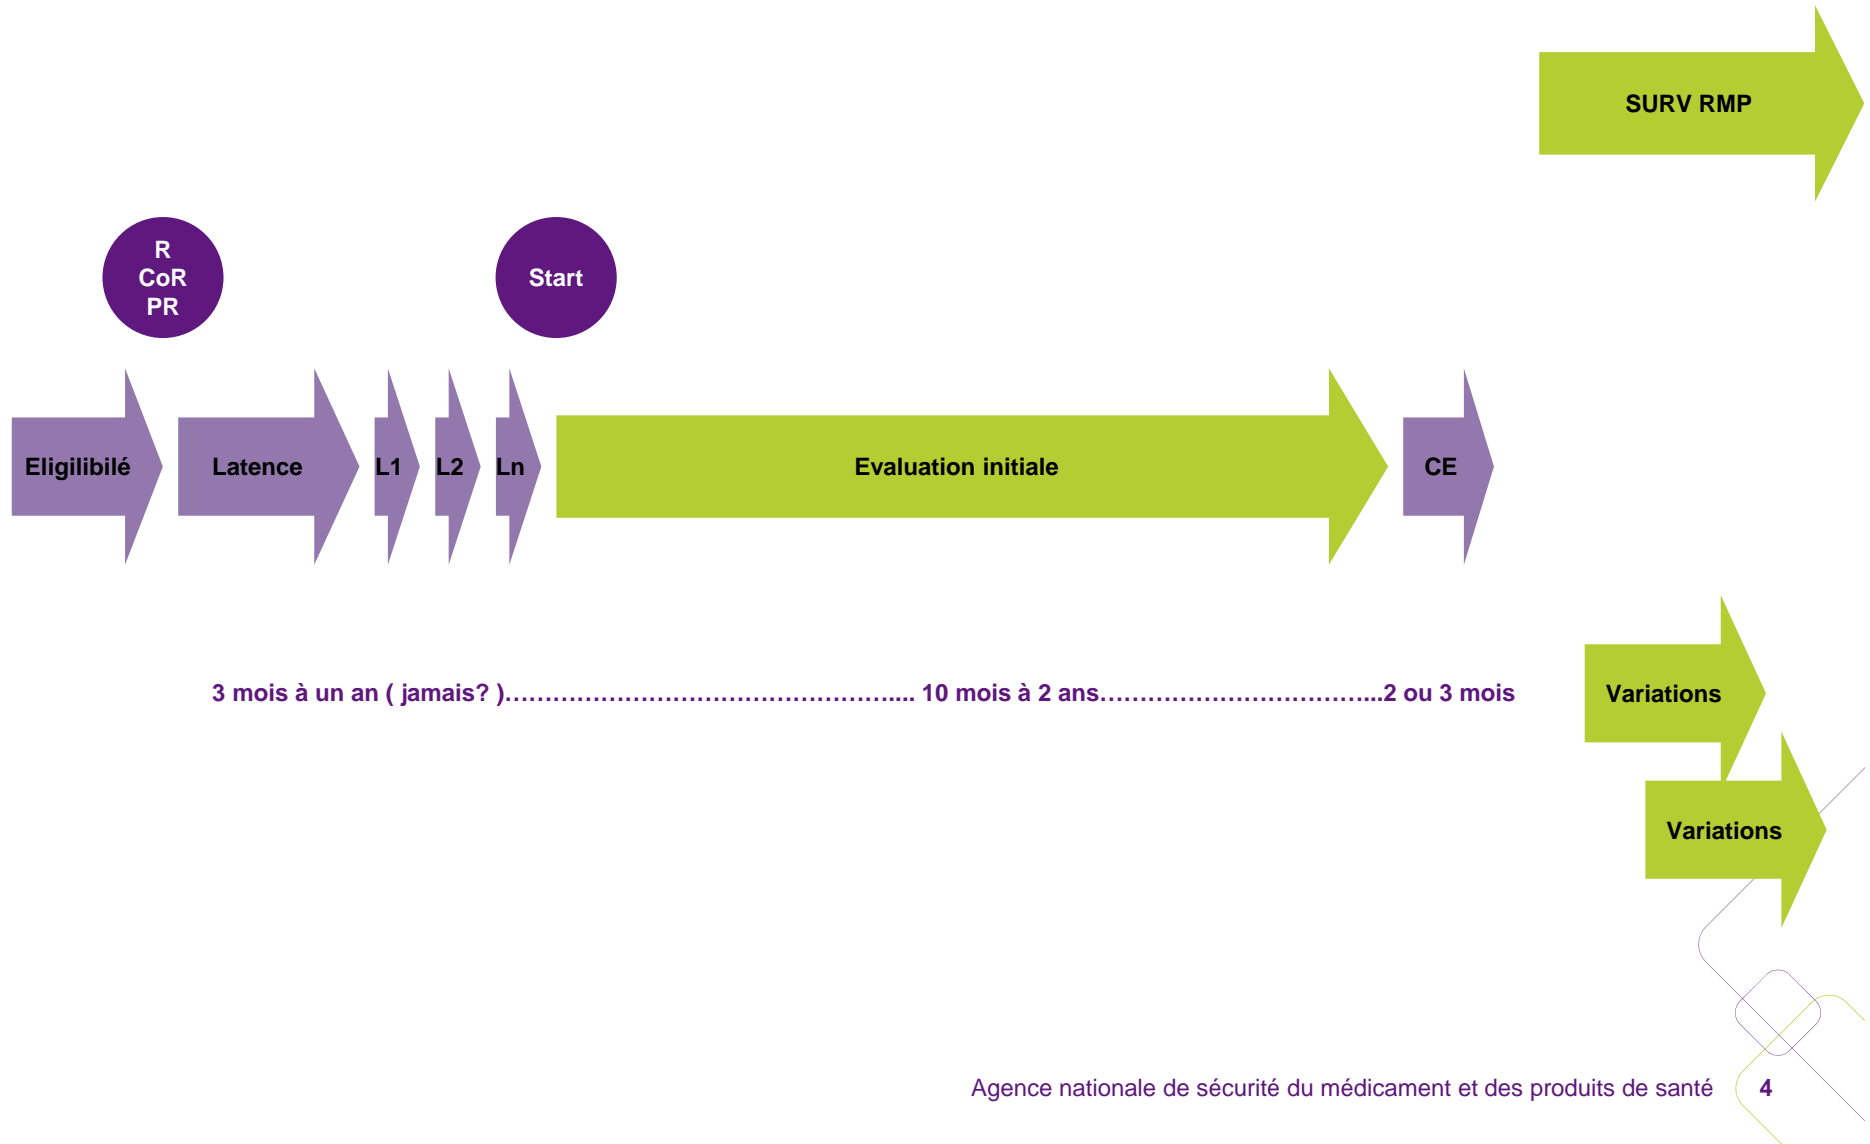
SURV RMP

R
CoR
PR

Start

Eligilbilé

Latence

L1

L2

Ln

Evaluation initiale

CE

3 mois à un an ( jamais? )…………………………………………... 10 mois à 2 ans……………………………...2 ou 3 mois

Variations

Variations

Agence nationale de sécurité du médicament et des produits de santé 4